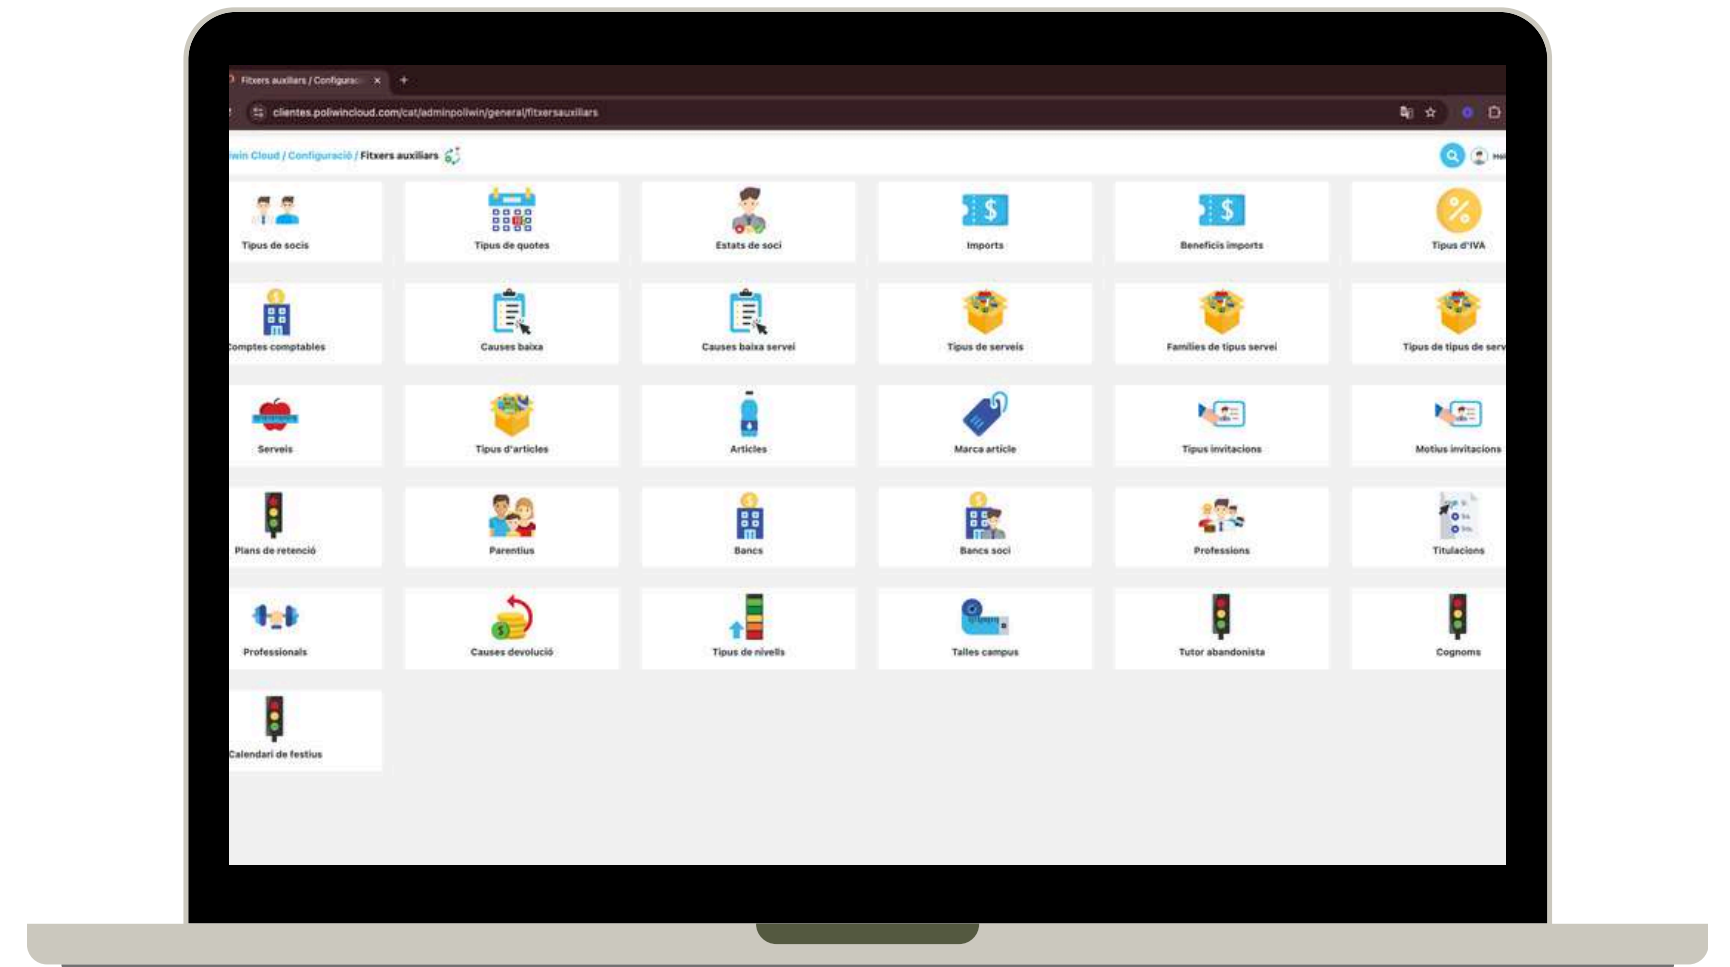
Fitxers auxiliars / Configurac ×

clientes.poliwincloud.com/cat/adminpoliwin/general/fitxersauxiliars

iwin Cloud / Configuració / Fitxers auxiliars

Tipus de socis
Tipus de quotes
Estats de soci
Imports
Beneficis imports
Tipus d'IVA

omptes comptables
Causes baixa
Causes baixa servei
Tipus de serveis
Famílies de tipus servei
Tipus de tipus de serv

Serveis
Tipus d'articles
Articles
Marca article
Tipus invitacions
Motius invitacions

Plans de retenció
Parentius
Bancs
Bancs soci
Professions
Titulacions

Professionals
Causes devolució
Tipus de nivells
Talles campus
Tutor abandonista
Cognoms

Calendari de festius